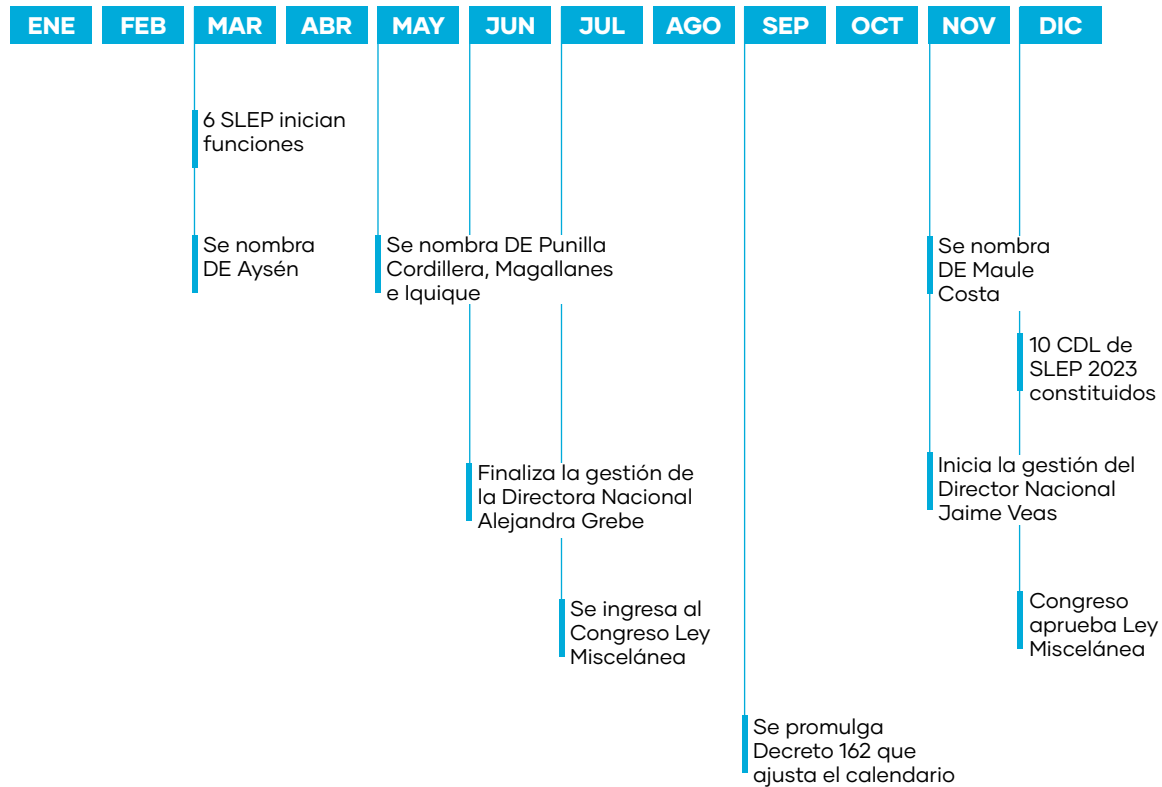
ENE FEB MAR ABR MAY JUN JUL AGO SEP OCT NOV DIC

6 SLEP inician funciones

Se nombra DE Aysén

Se nombra DE Punilla Cordillera, Magallanes e Iquique

Finaliza la gestión de la Directora Nacional Alejandra Grebe

Se ingresa al Congreso Ley Miscelánea

Se promulga Decreto 162 que ajusta el calendario

Se nombra DE Maule Costa

10 CDL de SLEP 2023 constituidos

Inicia la gestión del Director Nacional Jaime Veas

Congreso aprueba Ley Miscelánea